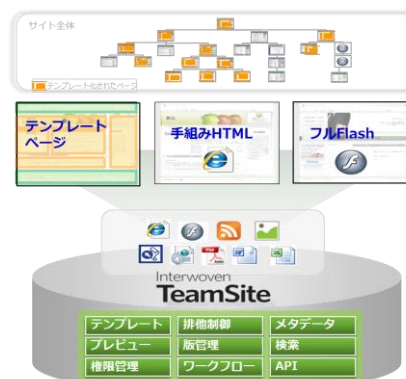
サイト全体

テンプレート化されたページ

テンプレートページ

手組みHTML

フルFlash

Interwoven
TeamSite

| テンプレート | 排他制御 | メタデータ |
|---|---|---|
| プレビュー | 版管理 | 検索 |
| 権限管理 | ワークフロー | API |